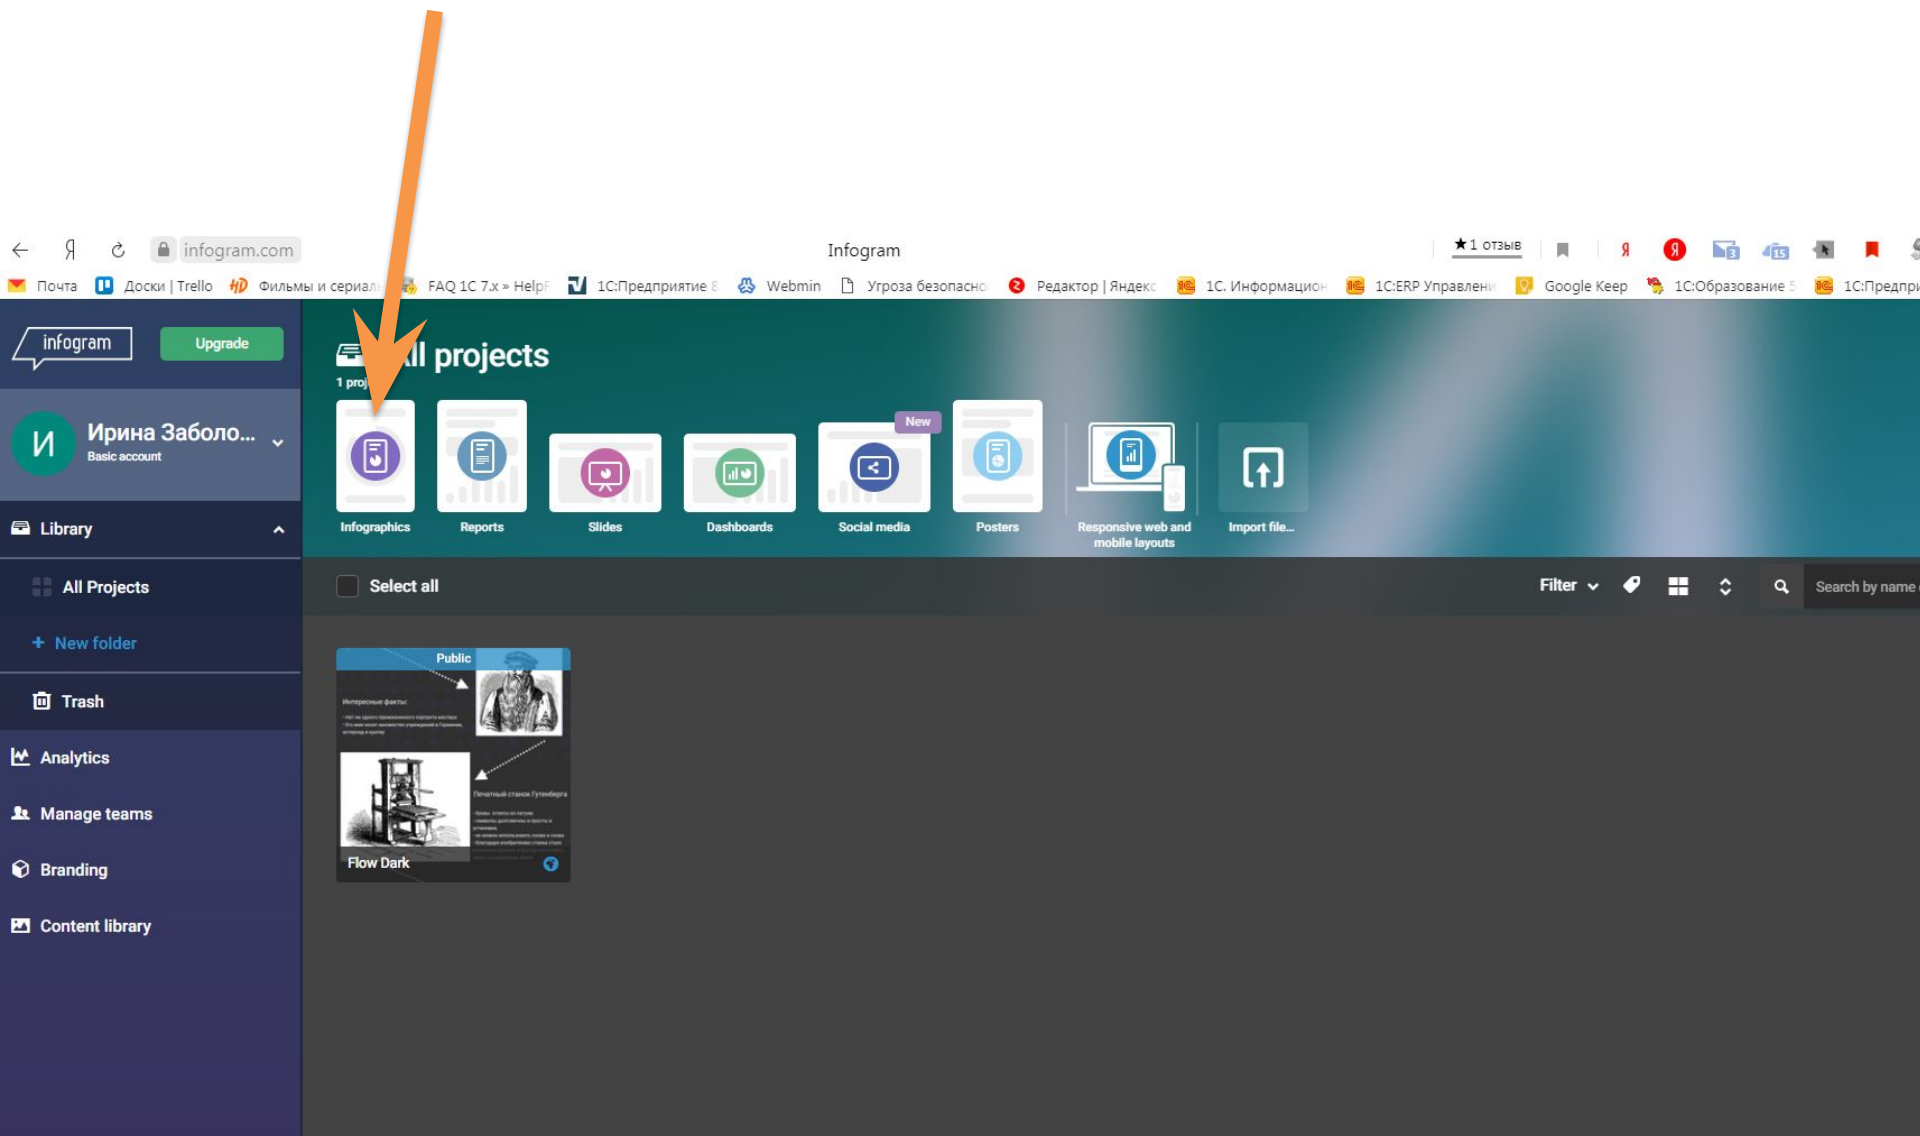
infogram.com Infogram ★1 отзыв

Почта Доски | Trello Фильмы и сериал FAQ 1С 7.x » HelpF 1С:Предприятие 8 Webmin Угроза безопасно Редактор | Яндекс 1С. Информацион 1С:ERP Управлени Google Keep 1С:Образование 5 1С:Предпри

infogram Upgrade

И Ирина Заболо... Basic account

Library

All Projects

+ New folder

Trash

Analytics

Manage teams

Branding

Content library

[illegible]ll projects

1 proj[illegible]

Infographics

Reports

Slides

Dashboards

New

Social media

Posters

Responsive web and mobile layouts

Import file...

Select all

Filter

Search by name

Public

Интересные факты:

Печатный станок Гутенберга

Flow Dark